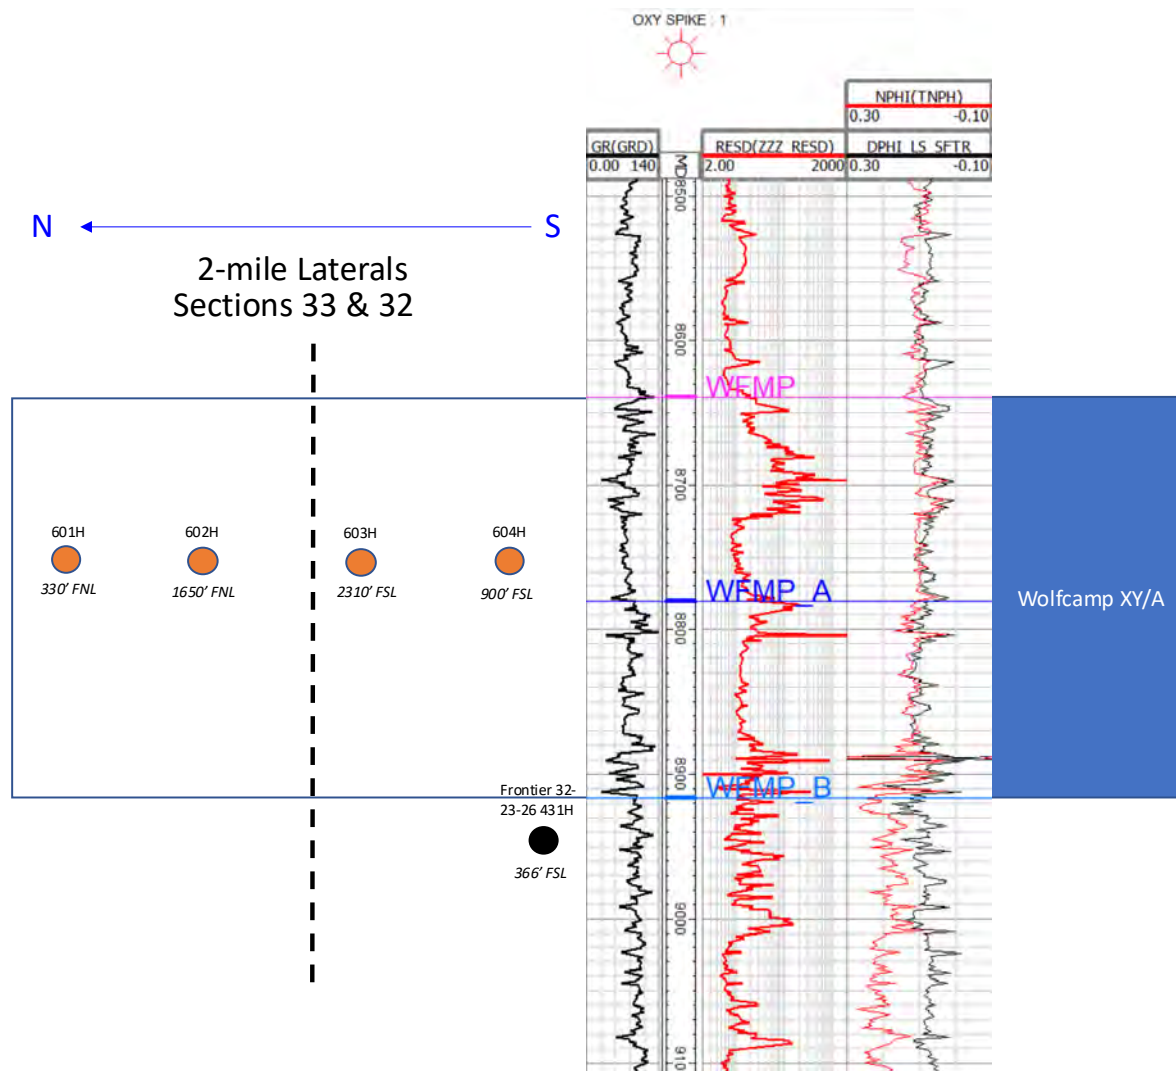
OXY SPIKE 1

NPHI(TNPH)
0.30 -0.10

GR(GRD)
0.00 140

MD

RESD(ZZZ RESD)
2.00 2000

DPHI LS SFTR
0.30 -0.10

N S

2-mile Laterals
Sections 33 & 32

8500
8600
WFMP
8700
601H
330' FNL
602H
1650' FNL
603H
2310' FSL
604H
900' FSL
WFMP_A
Wolfcamp XY/A
8800
8900
WFMP_B
Frontier 32-23-26 431H
366' FSL
9000
910